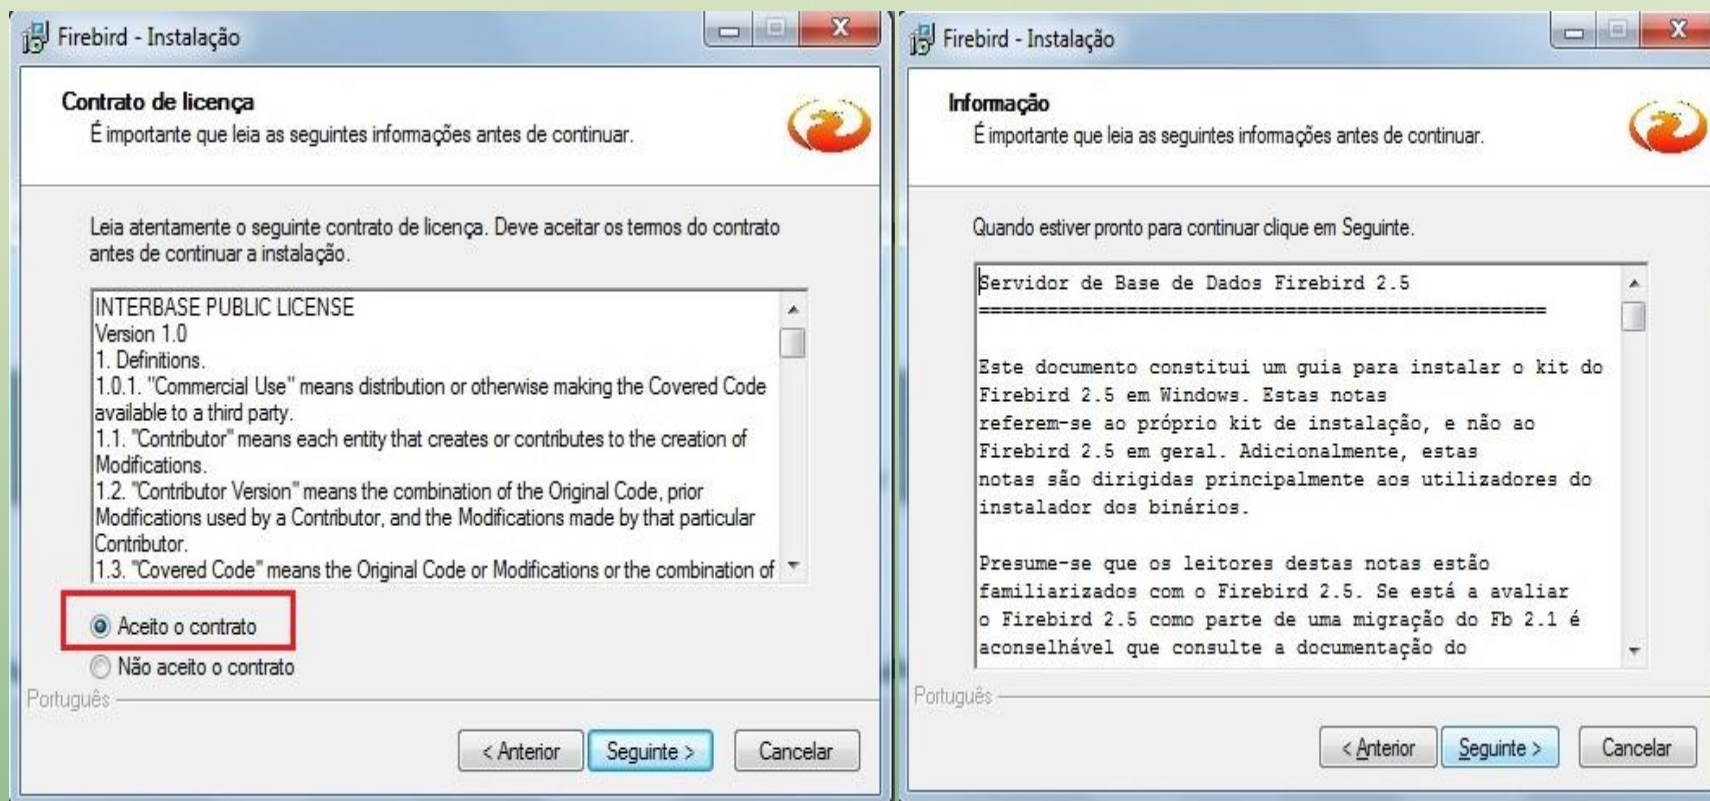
Firebird - Instalação

Contrato de licença
É importante que leia as seguintes informações antes de continuar.

Leia atentamente o seguinte contrato de licença. Deve aceitar os termos do contrato antes de continuar a instalação.

INTERBASE PUBLIC LICENSE
Version 1.0
1. Definitions.
1.0.1. "Commercial Use" means distribution or otherwise making the Covered Code available to a third party.
1.1. "Contributor" means each entity that creates or contributes to the creation of Modifications.
1.2. "Contributor Version" means the combination of the Original Code, prior Modifications used by a Contributor, and the Modifications made by that particular Contributor.
1.3. "Covered Code" means the Original Code or Modifications or the combination of

Aceito o contrato
Não aceito o contrato

Português

< Anterior
Seguinte >
Cancelar

Firebird - Instalação

Informação
É importante que leia as seguintes informações antes de continuar.

Quando estiver pronto para continuar clique em Seguinte.

Servidor de Base de Dados Firebird 2.5
==================================================

Este documento constitui um guia para instalar o kit do Firebird 2.5 em Windows. Estas notas referem-se ao próprio kit de instalação, e não ao Firebird 2.5 em geral. Adicionalmente, estas notas são dirigidas principalmente aos utilizadores do instalador dos binários.

Presume-se que os leitores destas notas estão familiarizados com o Firebird 2.5. Se está a avaliar o Firebird 2.5 como parte de uma migração do Fb 2.1 é aconselhável que consulte a documentação do

Português

< Anterior
Seguinte >
Cancelar